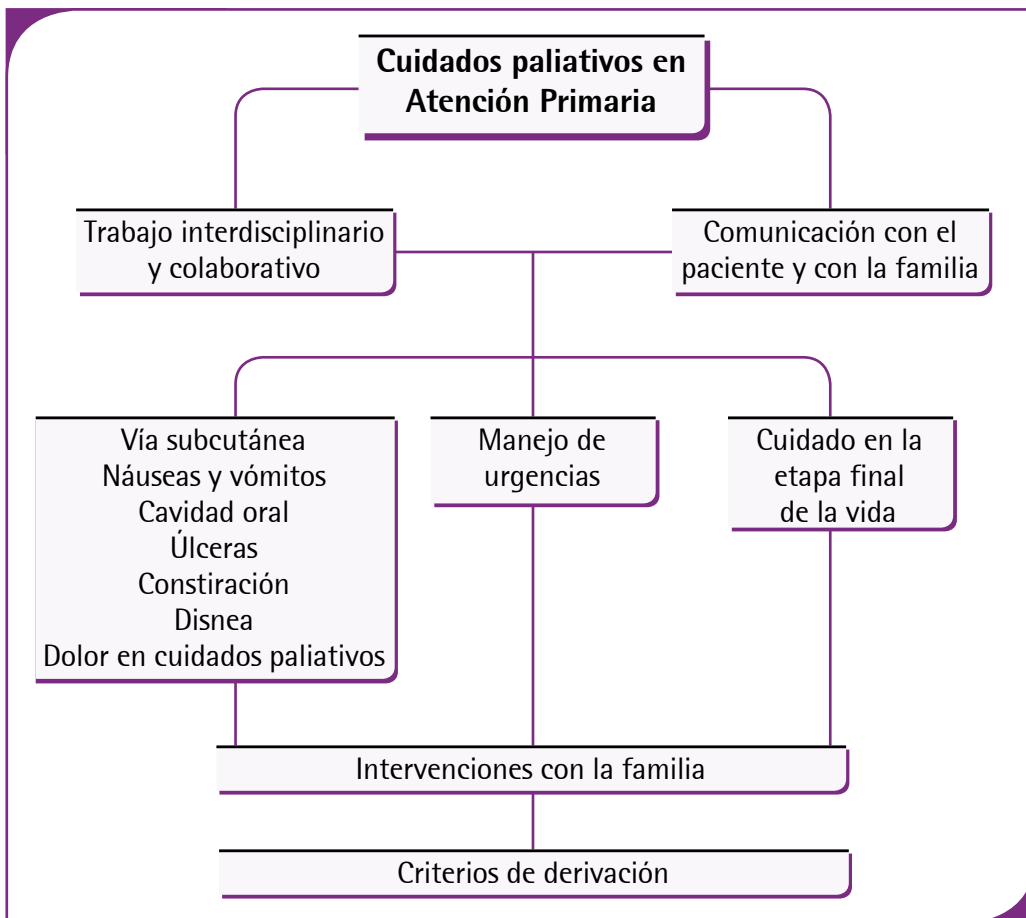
Cuidados paliativos en Atención Primaria

Trabajo interdisciplinario y colaborativo

Comunicación con el paciente y con la familia

Vía subcutánea
Náuseas y vómitos
Cavidad oral
Úlceras
Constiración
Disnea
Dolor en cuidados paliativos

Manejo de urgencias

Cuidado en la etapa final de la vida

Intervenciones con la familia

Criterios de derivación